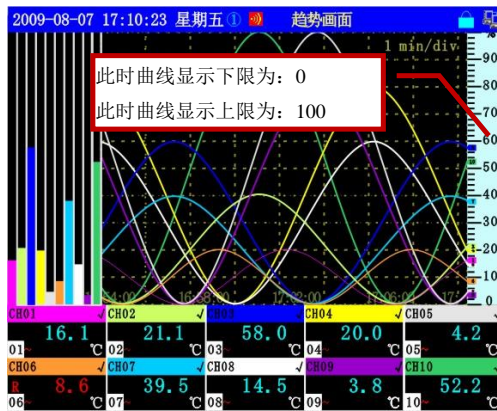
2009-08-07 17:10:23 星期五 ① 趋势画面

1 min/div

此时曲线显示下限为：0

此时曲线显示上限为：100

90
80
70
60
50
40
30
20
10
0

| CH01 √ | CH02 √ | CH03 √ | CH04 √ | CH05 √ |
|---|---|---|---|---|
| 16.1 | 21.1 | 58.0 | 20.0 | 4.2 |
| 01 ℃ | 02 ℃ | 03 ℃ | 04 ℃ | 05 ℃ |
| CH06 √ | CH07 √ | CH08 √ | CH09 √ | CH10 √ |
| R 8.6 | 39.5 | 14.5 | 3.8 | 52.2 |
| 06 ℃ | 07 ℃ | 08 ℃ | 09 ℃ | 10 ℃ |